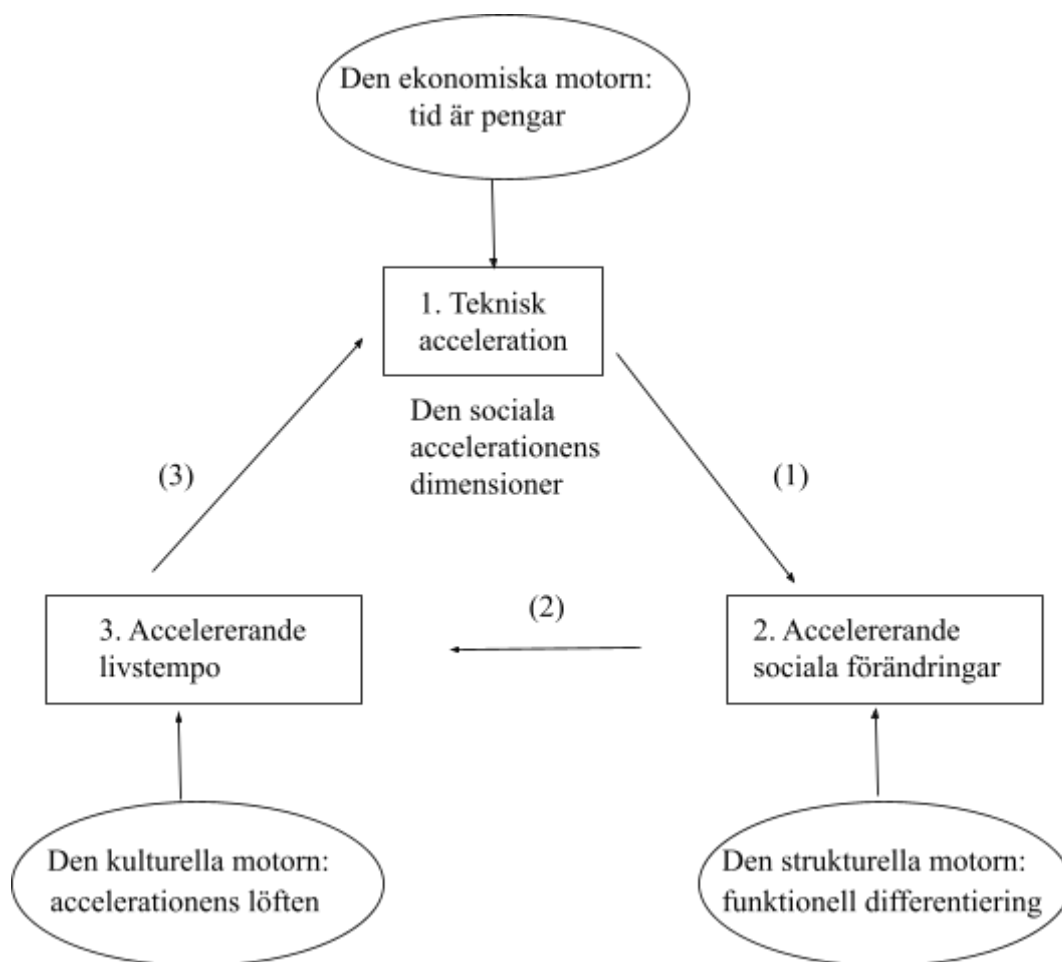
Den ekonomiska motorn: tid är pengar

1. Teknisk acceleration

Den sociala accelerationens dimensioner

(3)

(1)

(2)

3. Accelererande livstempo

2. Accelererande sociala förändringar

Den kulturella motorn: accelerationens löften

Den strukturella motorn: funktionell differentiering